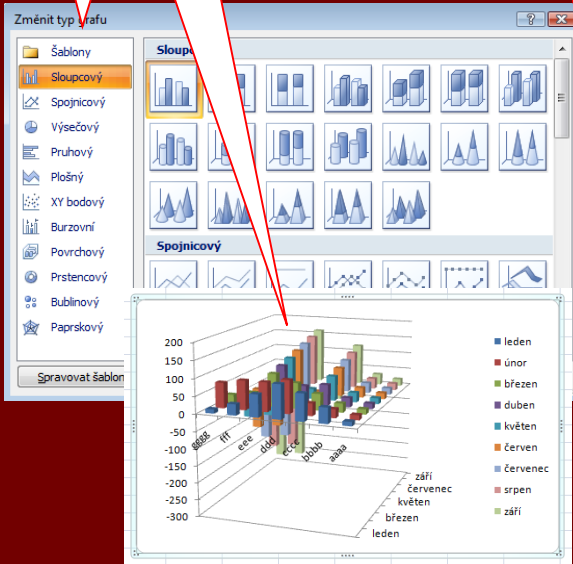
Změnit typ grafu

Šablony
Sloupcový
Spojnicový
Výsečový
Pruhový
Plošný
XY bodový
Burzovní
Povrchový
Prstencový
Bublinový
Paprskový

Spravovat šablon

Sloupc

Spojnicový

200
150
100
50
0
-50
-100
-150
-200
-250
-300

gggg
fff
eee
ddd
cccc
bbbb
aaaa

září
červenec
květen
březen
leden

leden
únor
březen
duben
květen
červen
červenec
srpen
září